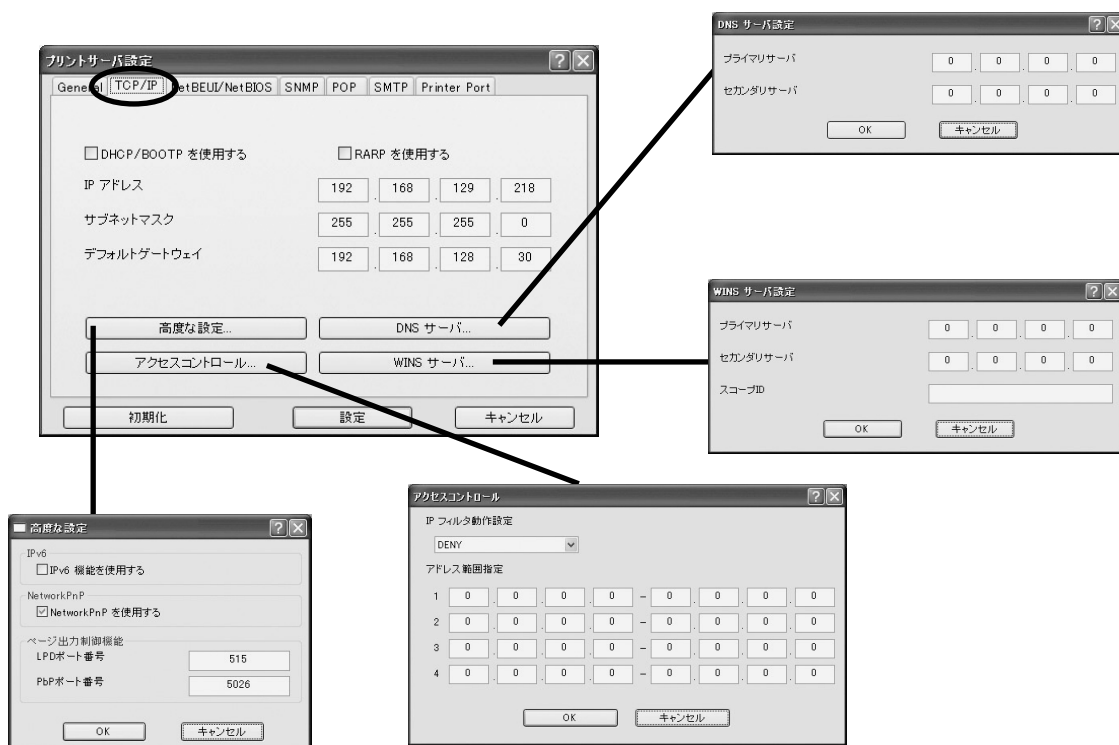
プリントサーバ設定

General | TCP/IP | NetBEUI/NetBIOS | SNMP | POP | SMTP | Printer Port

☐DHCP/BOOTP を使用する ☐RARP を使用する

IP アドレス 192 . 168 . 129 . 218

サブネットマスク 255 . 255 . 255 . 0

デフォルトゲートウェイ 192 . 168 . 128 . 30

高度な設定... DNS サーバ...

アクセスコントロール... WINS サーバ...

初期化 設定 キャンセル

DNS サーバ設定

プライマリサーバ 0 . 0 . 0 . 0

セカンダリサーバ 0 . 0 . 0 . 0

OK キャンセル

WINS サーバ設定

プライマリサーバ 0 . 0 . 0 . 0

セカンダリサーバ 0 . 0 . 0 . 0

スコープID

OK キャンセル

高度な設定

IPv6
☐IPv6 機能を使用する

NetworkPnP
☑NetworkPnP を使用する

ページ出力制御機能
LPDポート番号 515
PbPポート番号 5026

OK キャンセル

アクセスコントロール

IP フィルタ動作設定
DENY

アドレス範囲指定

| | | | | | | | | | |
|---|---|---|---|---|---|---|---|---|---|
| 1 | 0 | 0 | 0 | 0 | – | 0 | 0 | 0 | 0 |
| 2 | 0 | 0 | 0 | 0 | – | 0 | 0 | 0 | 0 |
| 3 | 0 | 0 | 0 | 0 | – | 0 | 0 | 0 | 0 |
| 4 | 0 | 0 | 0 | 0 | – | 0 | 0 | 0 | 0 |

OK キャンセル